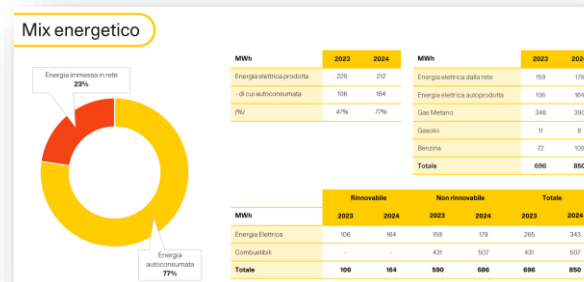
Mix energetico

Energia immessa in rete
23%

Energia autoconsumata
77%

| MWh | 2023 | 2024 |
|---|---|---|
| Energia elettrica prodotta | 225 | 212 |
| - di cui autoconsumata | 106 | 164 |
| (%) | 47% | 77% |

| MWh | 2023 | 202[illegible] |
|---|---|---|
| Energia elettrica dalla rete | 159 | 17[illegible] |
| Energia elettrica autoprodotta | 106 | 16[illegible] |
| Gas Metano | 348 | 39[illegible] |
| Gasolio | 11 | 8 |
| Benzina | 72 | 10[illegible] |
| Totale | 696 | 85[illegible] |

| MWh | Rinnovabile 2023 | Rinnovabile 2024 | Non rinnovabile 2023 | Non rinnovabile 2024 | Totale 2023 | Totale 2024 |
|---|---|---|---|---|---|---|
| Energia Elettrica | 106 | 164 | 159 | 179 | 265 | 343 |
| Combustibili | - | - | 431 | 507 | 431 | 507 |
| Totale | 106 | 164 | 590 | 686 | 696 | 850 |